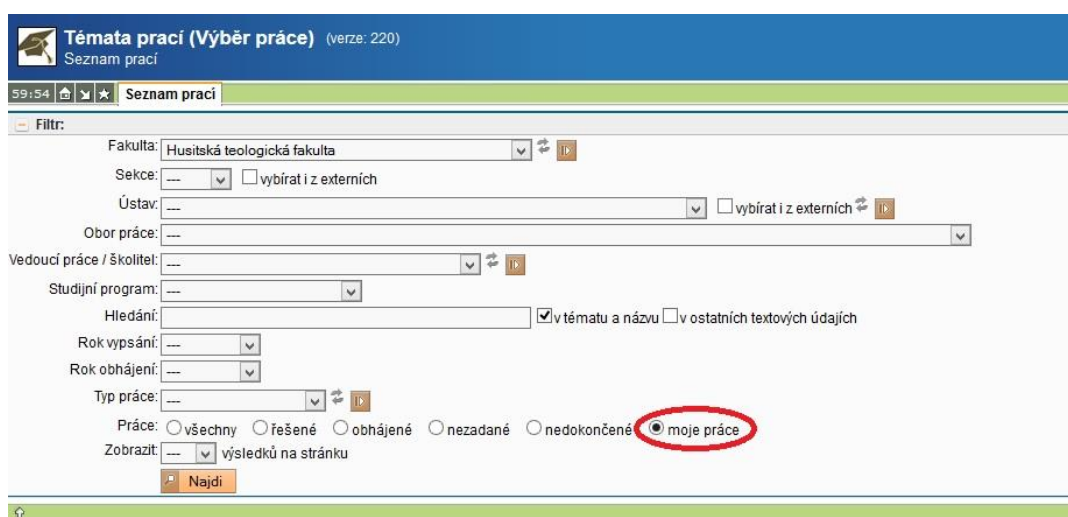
Témata prací (Výběr práce) (verze: 220)
Seznam prací

59:54 Seznam prací

Filtr:

Fakulta: Husitská teologická fakulta

Sekce: --- vybírat i z externích

Ústav: --- vybírat i z externích

Obor práce: ---

Vedoucí práce / školitel: ---

Studijní program: ---

Hledání: v tématu a názvu v ostatních textových údajích

Rok vypsání: ---

Rok obhájení: ---

Typ práce: ---

Práce: všechny řešené obhájené nezadané nedokončené moje práce

Zobrazit: --- výsledků na stránku

Najdi